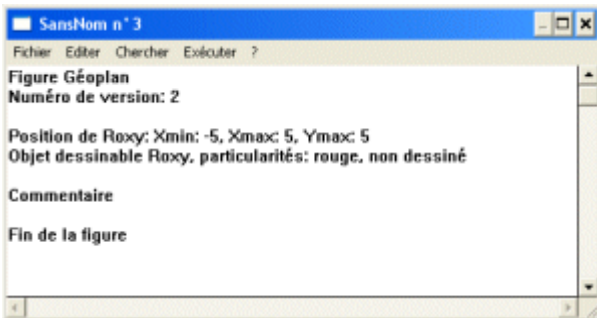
SansNom n°3

Fichier Editer Chercher Exécuter ?

Figure Géoplan
Numéro de version: 2

Position de Roxy: Xmin: -5, Xmax: 5, Ymax: 5
Objet dessinable Roxy, particularités: rouge, non dessiné

Commentaire

Fin de la figure